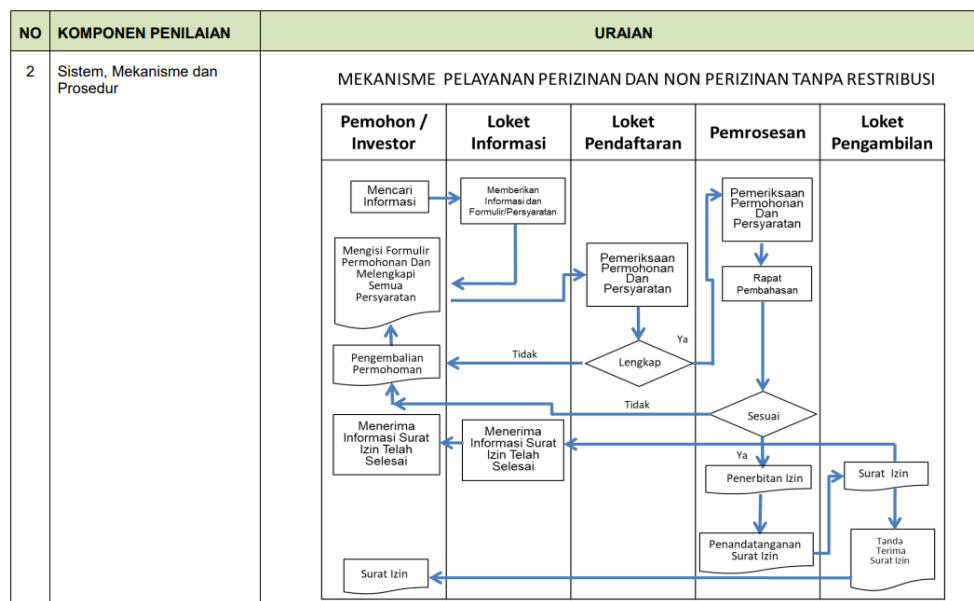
| NO | KOMPONEN PENILAIAN | URAIAN |
|---|---|---|
| 2 | Sistem, Mekanisme dan Prosedur | MEKANISME PELAYANAN PERIZINAN DAN NON PERIZINAN TANPA RESTRIBUSI |

| Pemohon / Investor | Loket Informasi | Loket Pendaftaran | Pemrosesan | Loket Pengambilan |
|---|---|---|---|---|

Mencari Informasi

Memberikan Informasi dan Formulir/Persyaratan

Pemeriksaan Permohonan Dan Persyaratan

Mengisi Formulir Permohonan Dan Melengkapi Semua Persyaratan

Pemeriksaan Permohonan Dan Persyaratan

Rapat Pembahasan

Ya

Tidak

Pengembalian Permohoman

Lengkap

Tidak

Sesuai

Menerima Informasi Surat Izin Telah Selesai

Menerima Informasi Surat Izin Telah Selesai

Ya

Penerbitan Izin

Surat Izin

Tanda Terima Surat Izin

Penandatanganan Surat Izin

Surat Izin